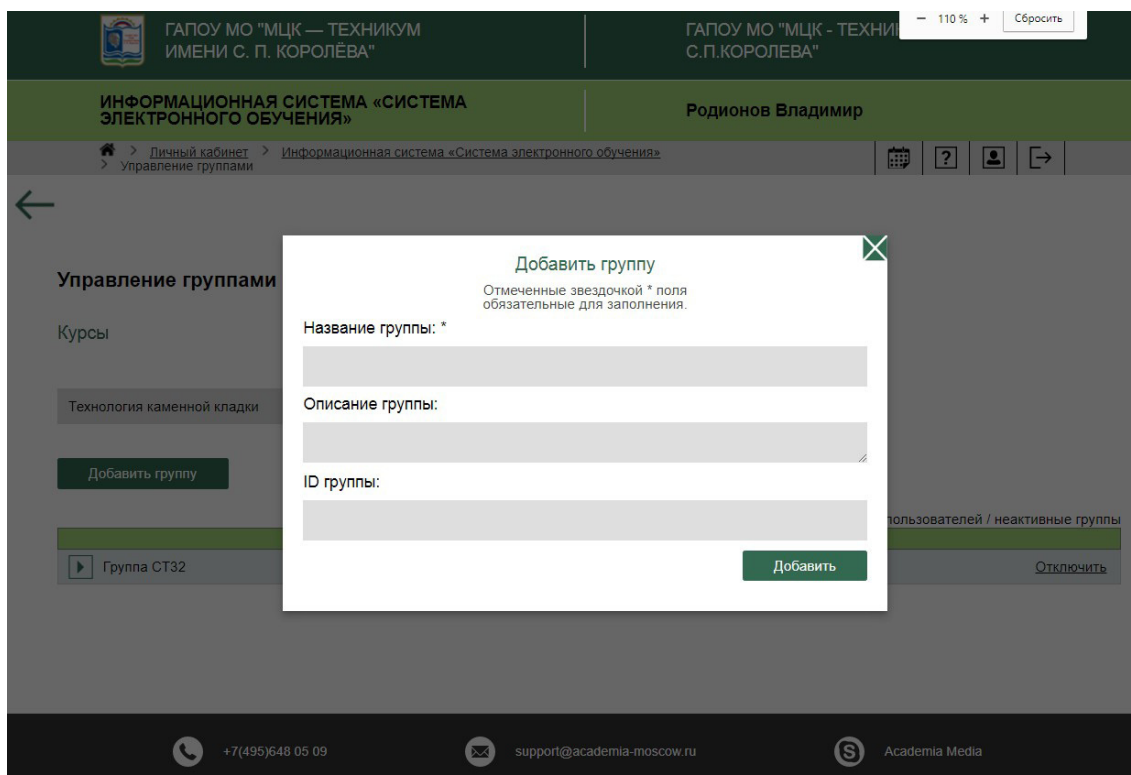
ГАПОУ МО "МЦК — ТЕХНИКУМ ИМЕНИ С. П. КОРОЛЁВА"

ГАПОУ МО "МЦК - ТЕХНИ С.П.КОРОЛЕВА"

− 110 % + Сбросить

ИНФОРМАЦИОННАЯ СИСТЕМА «СИСТЕМА ЭЛЕКТРОННОГО ОБУЧЕНИЯ»

Родионов Владимир

> Личный кабинет > Информационная система «Система электронного обучения» > Управление группами

Управление группами

Курсы

Технология каменной кладки

Добавить группу

пользователей / неактивные группы

Группа СТ32

Отключить

Добавить группу

Отмеченные звездочкой * поля обязательные для заполнения.

Название группы: *

Описание группы:

ID группы:

Добавить

+7(495)648 05 09

support@academia-moscow.ru

Academia Media